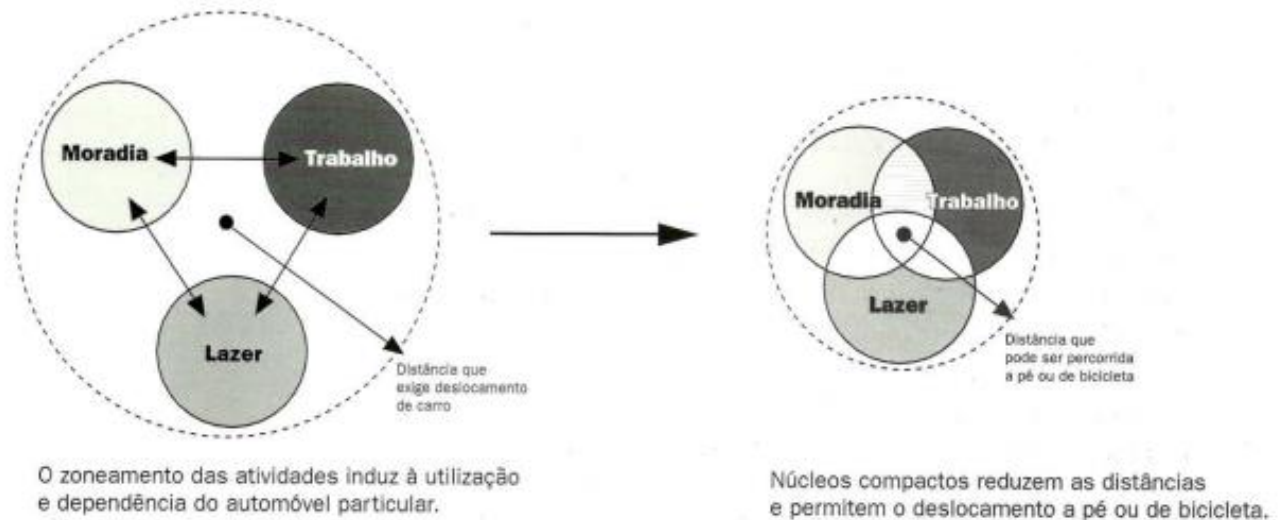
Moradia

Trabalho

Lazer

Distância que exige deslocamento de carro

O zoneamento das atividades induz à utilização e dependência do automóvel particular.

Moradia

Trabalho

Lazer

Distância que pode ser percorrida a pé ou de bicicleta

Núcleos compactos reduzem as distâncias e permitem o deslocamento a pé ou de bicicleta.